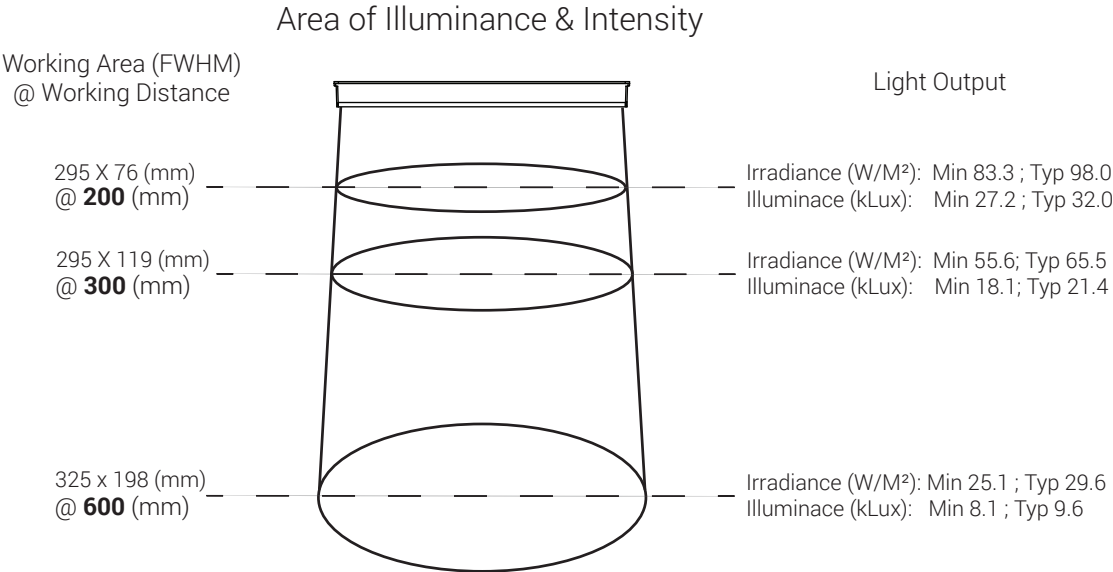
Area of Illuminance & Intensity

Working Area (FWHM)
@ Working Distance

Light Output

295 X 76 (mm)
@ **200** (mm)

Irradiance (W/M²): Min 83.3 ; Typ 98.0
Illuminace (kLux): Min 27.2 ; Typ 32.0

295 X 119 (mm)
@ **300** (mm)

Irradiance (W/M²): Min 55.6; Typ 65.5
Illuminace (kLux): Min 18.1; Typ 21.4

325 x 198 (mm)
@ **600** (mm)

Irradiance (W/M²): Min 25.1 ; Typ 29.6
Illuminace (kLux): Min 8.1 ; Typ 9.6